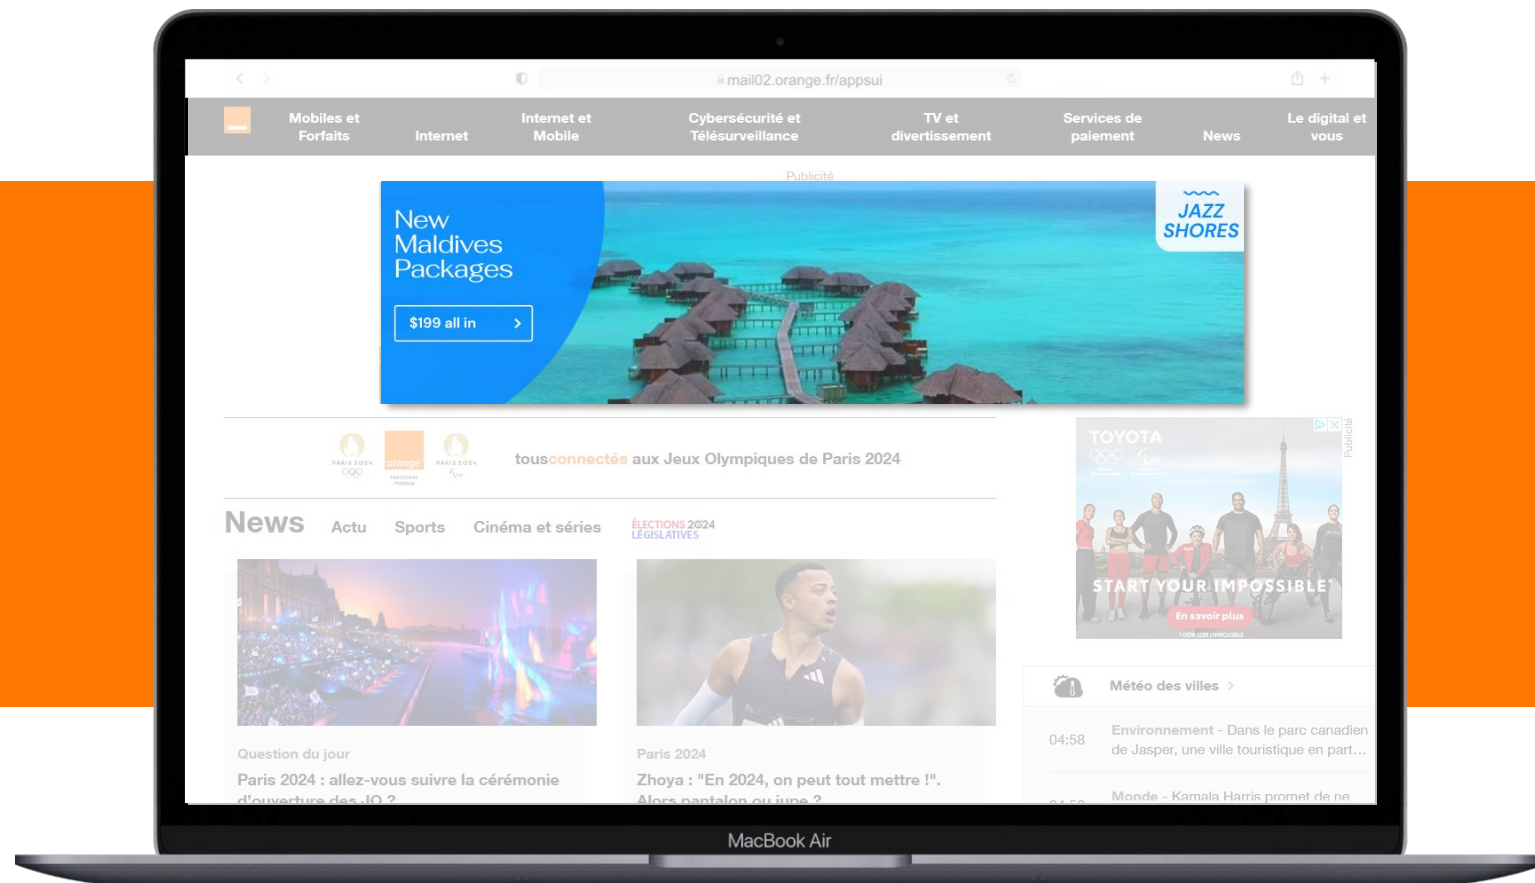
mail02.orange.fr/appsui

Mobiles et Forfaits | Internet | Internet et Mobile | Cybersécurité et Télésurveillance | TV et divertissement | Services de paiement | News | Le digital et vous

Publicité

New Maldives Packages

$199 all in

JAZZ SHORES

PARIS 2024 orange PARTENAIRE PREMIUM PARIS 2024

tousconnectés aux Jeux Olympiques de Paris 2024

TOYOTA

START YOUR IMPOSSIBLE

En savoir plus

Publicité

News Actu Sports Cinéma et séries ÉLECTIONS 2024 LÉGISLATIVES

Question du jour

Paris 2024 : allez-vous suivre la cérémonie d'ouverture des JO ?

Paris 2024

Zhoya : "En 2024, on peut tout mettre !". Alors pantalon ou jupe ?

Météo des villes

04:58 Environnement - Dans le parc canadien de Jasper, une ville touristique en part...

Monde - Kamala Harris promet de ne

MacBook Air